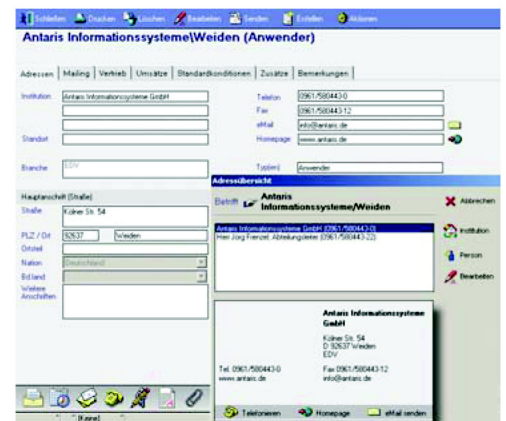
Schließen Drucken Löschen Bearbeiten Senden Erstellen Aktionen

Antaris Informationssysteme\Weiden (Anwender)

Adressen | Mailing | Vertrieb | Umsätze | Standardkonditionen | Zusätze | Bemerkungen

Institution Antaris Informationssysteme GmbH

Standort

Branche EDV

Telefon 0961/580443-0
Fax 0961/580443-12
eMail info@antaris.de
Homepage www.antaris.de

Typ(en) Anwender

Hauptanschrift (Straße)
Straße Kölner Str. 54
PLZ / Ort 92637 Weiden
Ortsteil
Nation Deutschland
Bd.land
Weitere Anschriften

Adressübersicht

Betrifft Antaris Informationssysteme/Weiden

Antaris Informationssysteme GmbH (0961/580443-0)
Herr Jörg Frenzel, Abteilungsleiter (0961/580443-22)

Abbrechen
Institution
Person
Bearbeiten

Antaris Informationssysteme GmbH
Kölner Str. 54
D 92637 Weiden
EDV

Tel. 0961/580443-0
www.antaris.de
Fax 0961/580443-12
info@antaris.de

Telefonieren Homepage eMail senden

[Keine]